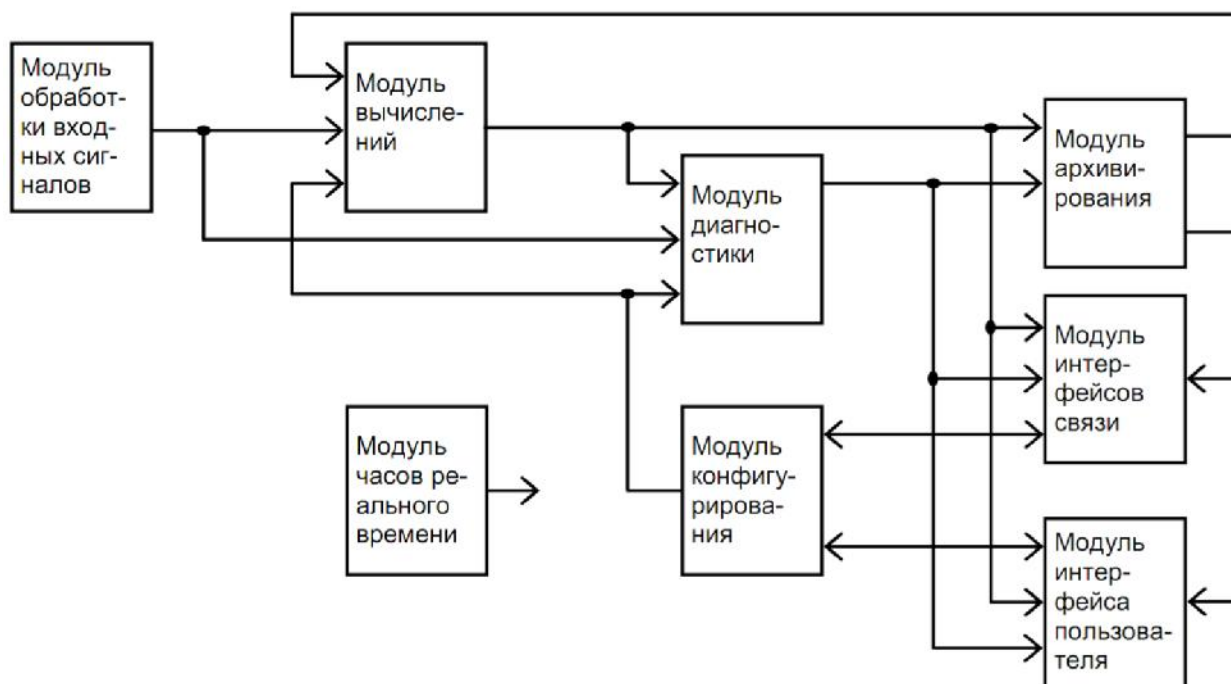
Модуль обработки входных сигналов

Модуль вычислений

Модуль диагностики

Модуль архивирования

Модуль интерфейсов связи

Модуль часов реального времени

Модуль конфигурирования

Модуль интерфейса пользователя